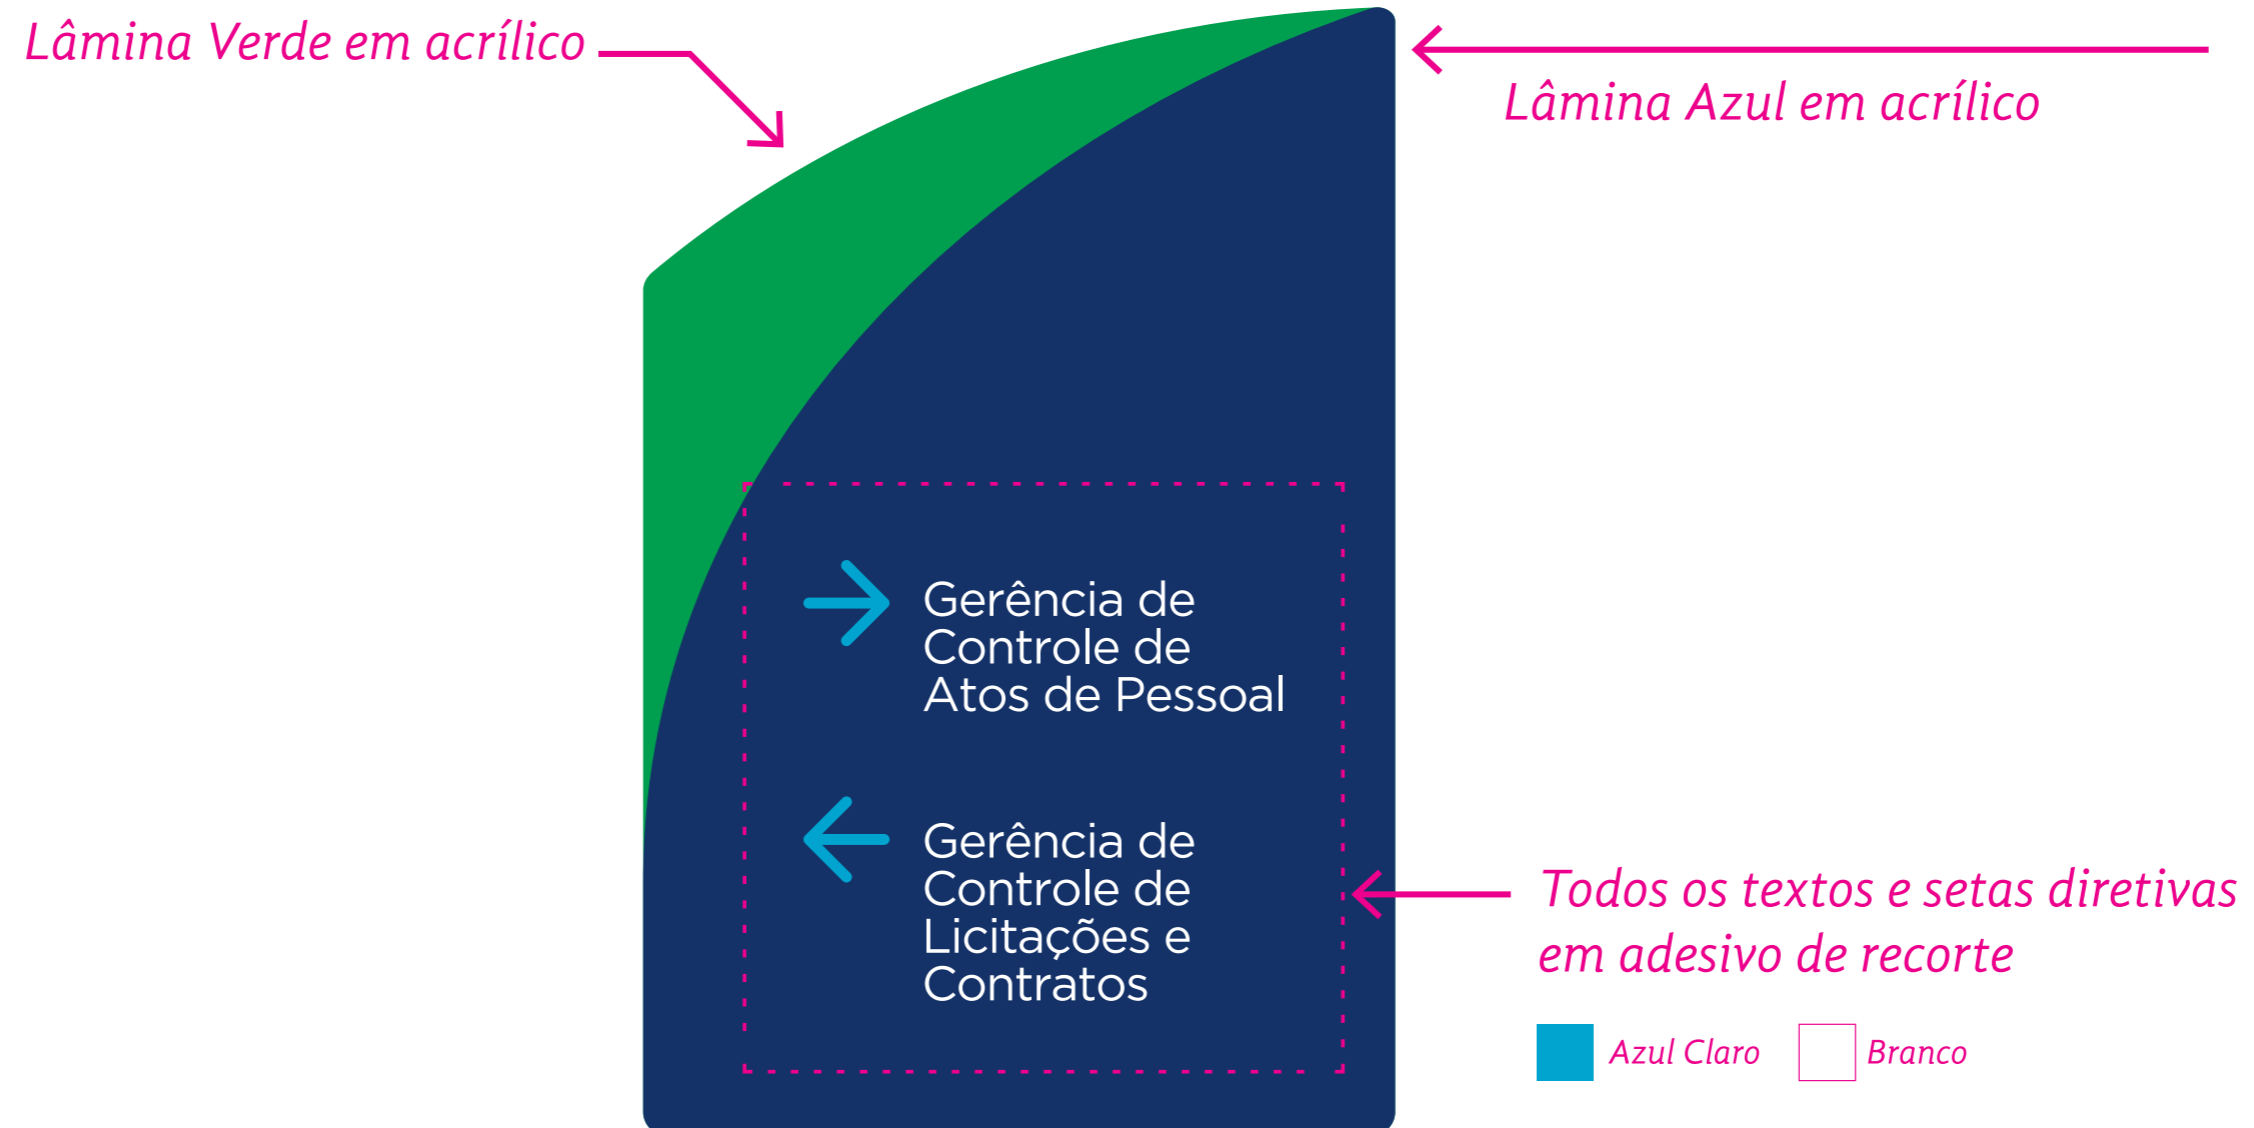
Lâmina Verde em acrílico

Lâmina Azul em acrílico

Gerência de Controle de Atos de Pessoal

Gerência de Controle de Licitações e Contratos

Todos os textos e setas diretivas em adesivo de recorte

Azul Claro

Branco